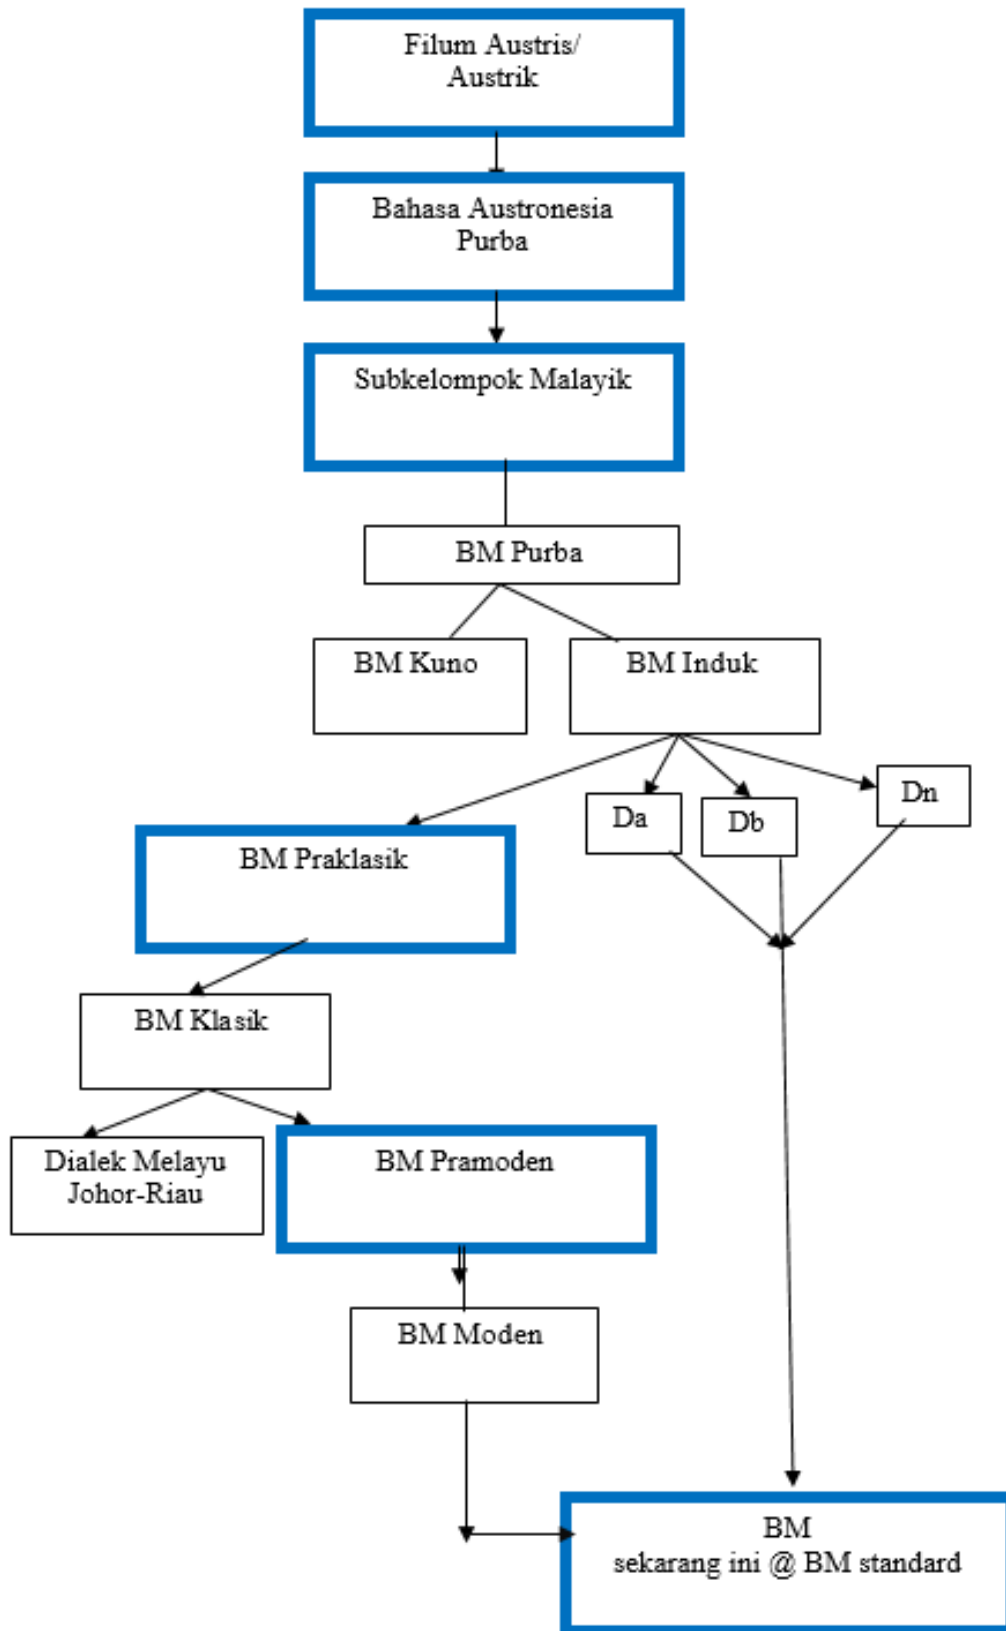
Filum Austris/
Austrik

Bahasa Austronesia
Purba

Subkelompok Malayik

BM Purba

BM Kuno

BM Induk

BM Praklasik

Da

Db

Dn

BM Klasik

Dialek Melayu
Johor-Riau

BM Pramoden

BM Moden

BM
sekarang ini @ BM standard